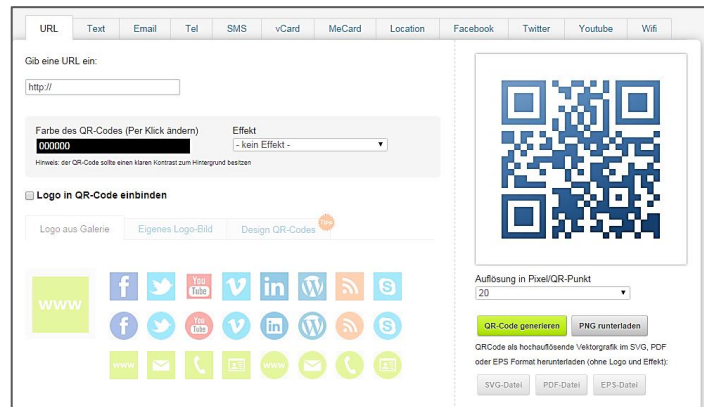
URL Text Email Tel SMS vCard MeCard Location Facebook Twitter Youtube Wifi

Gib eine URL ein:

http://

Farbe des QR-Codes (Per Klick ändern)

000000

Effekt

- kein Effekt -

Hinweis: der QR-Code sollte einen klaren Kontrast zum Hintergrund besitzen

Logo in QR-Code einbinden

Logo aus Galerie | Eigenes Logo-Bild | Design QR-Codes New

www

You Tube

You Tube

www

www

Auflösung in Pixel/QR-Punkt

20

QR-Code generieren | PNG runterladen

QRCode als hochauflösende Vektorgrafik im SVG, PDF oder EPS Format herunterladen (ohne Logo und Effekt):

SVG-Datei | PDF-Datei | EPS-Datei